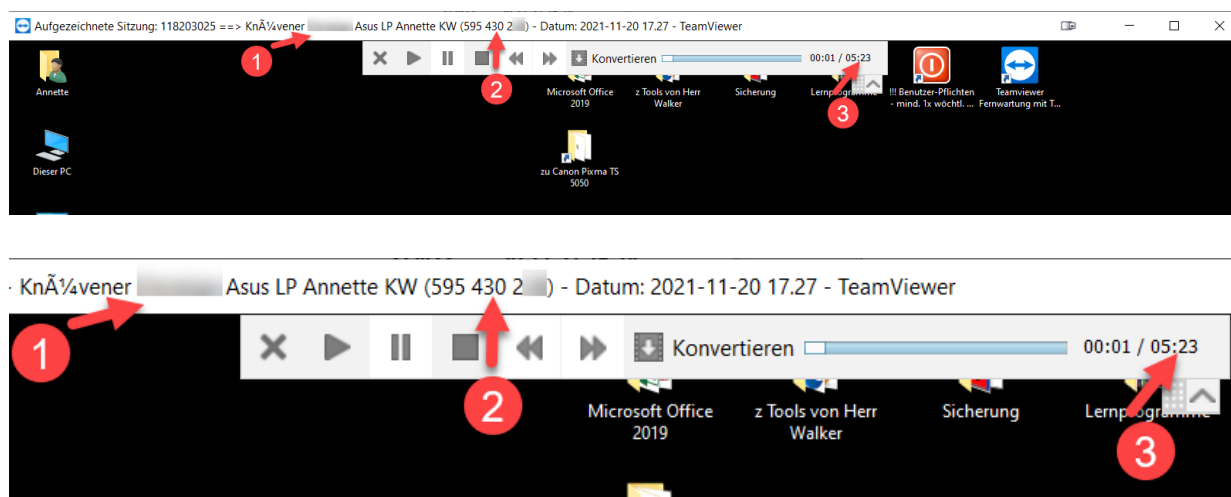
Aufgezeichnete Sitzung: 118203025 ==> KnÃ¼vener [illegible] Asus LP Annette KW (595 430 2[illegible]) - Datum: 2021-11-20 17.27 - TeamViewer

1

2

3

Konvertieren 00:01 / 05:23

Annette

Dieser PC

Microsoft Office 2019

z Tools von Herr Walker

Sicherung

Lernprogramme

!!! Benutzer-Pflichten - mind. 1x wöchtl. ...

Teamviewer Fernwartung mit T...

zu Canon Pixma TS 5050

KnÃ¼vener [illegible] Asus LP Annette KW (595 430 2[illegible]) - Datum: 2021-11-20 17.27 - TeamViewer

1

2

Konvertieren 00:01 / 05:23

Microsoft Office 2019

z Tools von Herr Walker

Sicherung

Lernprogramme

3